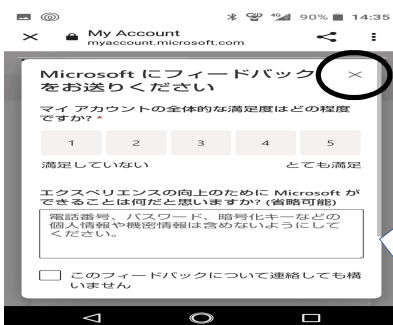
90% 14:35

My Account
myaccount.microsoft.com

Microsoft にフィードバックをお送りください

マイ アカウントの全体的な満足度はどの程度ですか? *

| 1 | 2 | 3 | 4 | 5 |
|---|---|---|---|---|

満足していない　とても満足

エクスペリエンスの向上のために Microsoft ができることは何だと思いますか? (省略可能)

電話番号、パスワード、暗号化キーなどの個人情報や機密情報は含めないようにしてください。

このフィードバックについて連絡しても構いません